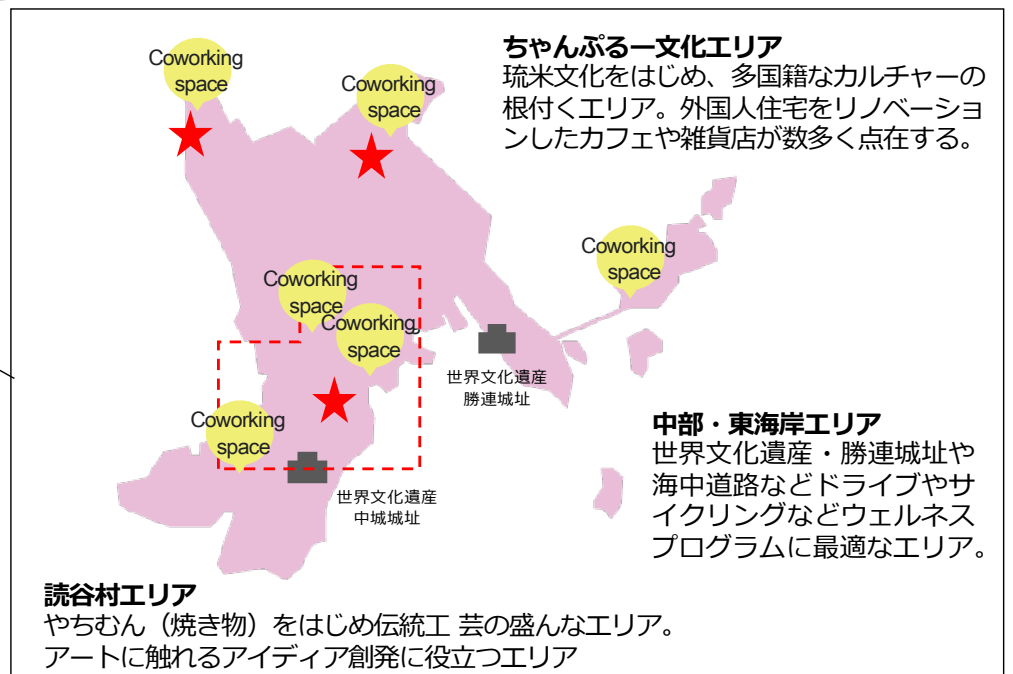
Coworking space

Coworking space

ちゃんぷるー文化エリア
琉米文化をはじめ、多国籍なカルチャーの根付くエリア。外国人住宅をリノベーションしたカフェや雑貨店が数多く点在する。

Coworking space

Coworking space

Coworking space

世界文化遺産
勝連城址

Coworking space

中部・東海岸エリア
世界文化遺産・勝連城址や海中道路などドライブやサイクリングなどウェルネスプログラムに最適なエリア。

世界文化遺産
中城城址

読谷村エリア
やちむん（焼き物）をはじめ伝統工 芸の盛んなエリア。
アートに触れるアイディア創発に役立つエリア